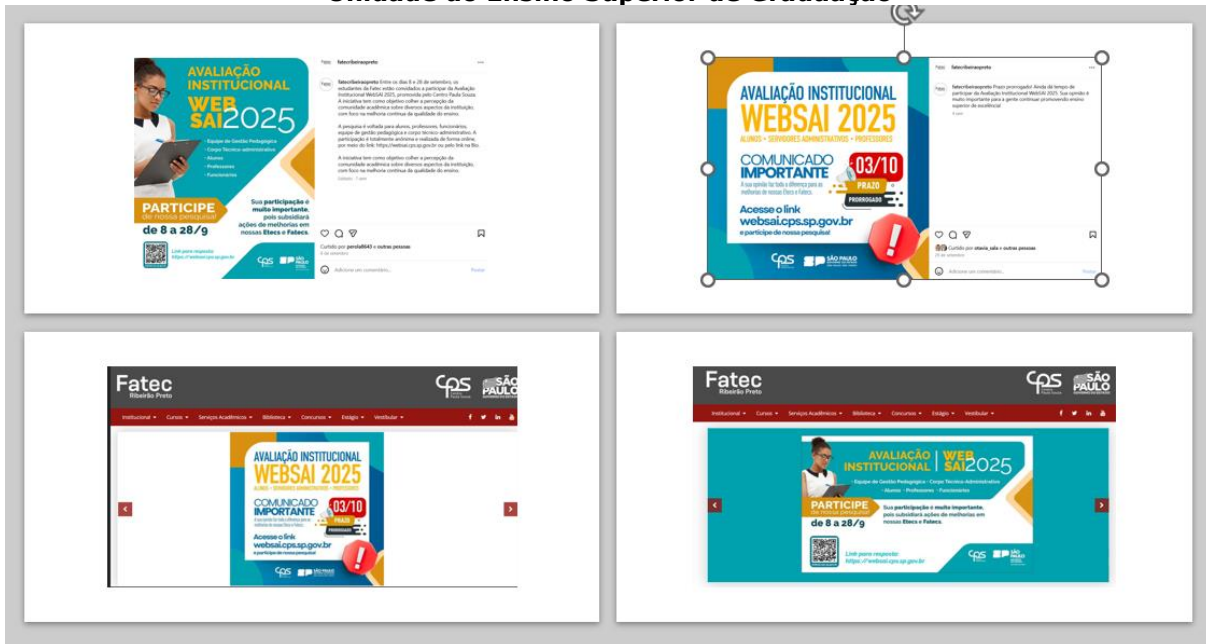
AVALIAÇÃO INSTITUCIONAL
WEB SAI 2025

• Equipe de Gestão Pedagógica
• Corpo Técnico-administrativo
• Alunos
• Professores
• Funcionários

PARTICIPE de nossa pesquisa!
de 8 a 28/9

Sua participação é muito importante, pois subsidiará ações de melhorias em nossas Etecs e Fatecs.

Link para resposta: https://websai.cps.sp.gov.br

CPS SÃO PAULO

fatecribeiraopreto

fatecribeiraopreto Entre os dias 8 e 28 de setembro, os estudantes da Fatec estão convidados a participar da Avaliação Institucional WebSAI 2025, promovida pelo Centro Paula Souza. A iniciativa tem como objetivo colher a percepção da comunidade acadêmica sobre diversos aspectos da instituição, com foco na melhoria contínua da qualidade do ensino.

A pesquisa é voltada para alunos, professores, funcionários, equipe de gestão pedagógica e corpo técnico-administrativo. A participação é totalmente anônima e realizada de forma online, por meio do link: https://websai.cps.sp.gov.br ou pelo link na bio.

A iniciativa tem como objetivo colher a percepção da comunidade acadêmica sobre diversos aspectos da instituição, com foco na melhoria contínua da qualidade do ensino.

Curtido por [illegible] e outras pessoas
Adicione um comentário...
Postar

AVALIAÇÃO INSTITUCIONAL
WEBSAI 2025
ALUNOS • SERVIDORES ADMINISTRATIVOS • PROFESSORES
COMUNICADO IMPORTANTE
03/10
PRAZO PRORROGADO
A sua opinião faz toda a diferença para as melhorias de nossas Etecs e Fatecs.
Acesse o link
websai.cps.sp.gov.br
e participe de nossa pesquisa!
CPS SÃO PAULO

fatecribeiraopreto
fatecribeiraopreto Prazo prorrogado! Ainda dá tempo de participar da Avaliação Institucional WebSAI 2025. Sua opinião é muito importante para a gente continuar promovendo ensino superior de excelência!
Curtido por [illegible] e outras pessoas
Adicione um comentário...
Postar

Fatec Ribeirão Preto
CPS SÃO PAULO
Institucional • Cursos • Serviços Acadêmicos • Biblioteca • Concursos • Estágio • Vestibular •

AVALIAÇÃO INSTITUCIONAL
WEBSAI 2025
ALUNOS • SERVIDORES ADMINISTRATIVOS • PROFESSORES
COMUNICADO IMPORTANTE
03/10
PRAZO PRORROGADO
Acesse o link
websai.cps.sp.gov.br
e participe de nossa pesquisa!

Fatec Ribeirão Preto
CPS SÃO PAULO
Institucional • Cursos • Serviços Acadêmicos • Biblioteca • Concursos • Estágio • Vestibular •

AVALIAÇÃO INSTITUCIONAL
WEB SAI 2025
• Equipe de Gestão Pedagógica • Corpo Técnico-Administrativo
• Alunos • Professores • Funcionários
PARTICIPE de nossa pesquisa!
de 8 a 28/9
Sua participação é muito importante, pois subsidiará ações de melhorias em nossas Etecs e Fatecs.
Link para responder: https://websai.cps.sp.gov.br
CPS SÃO PAULO